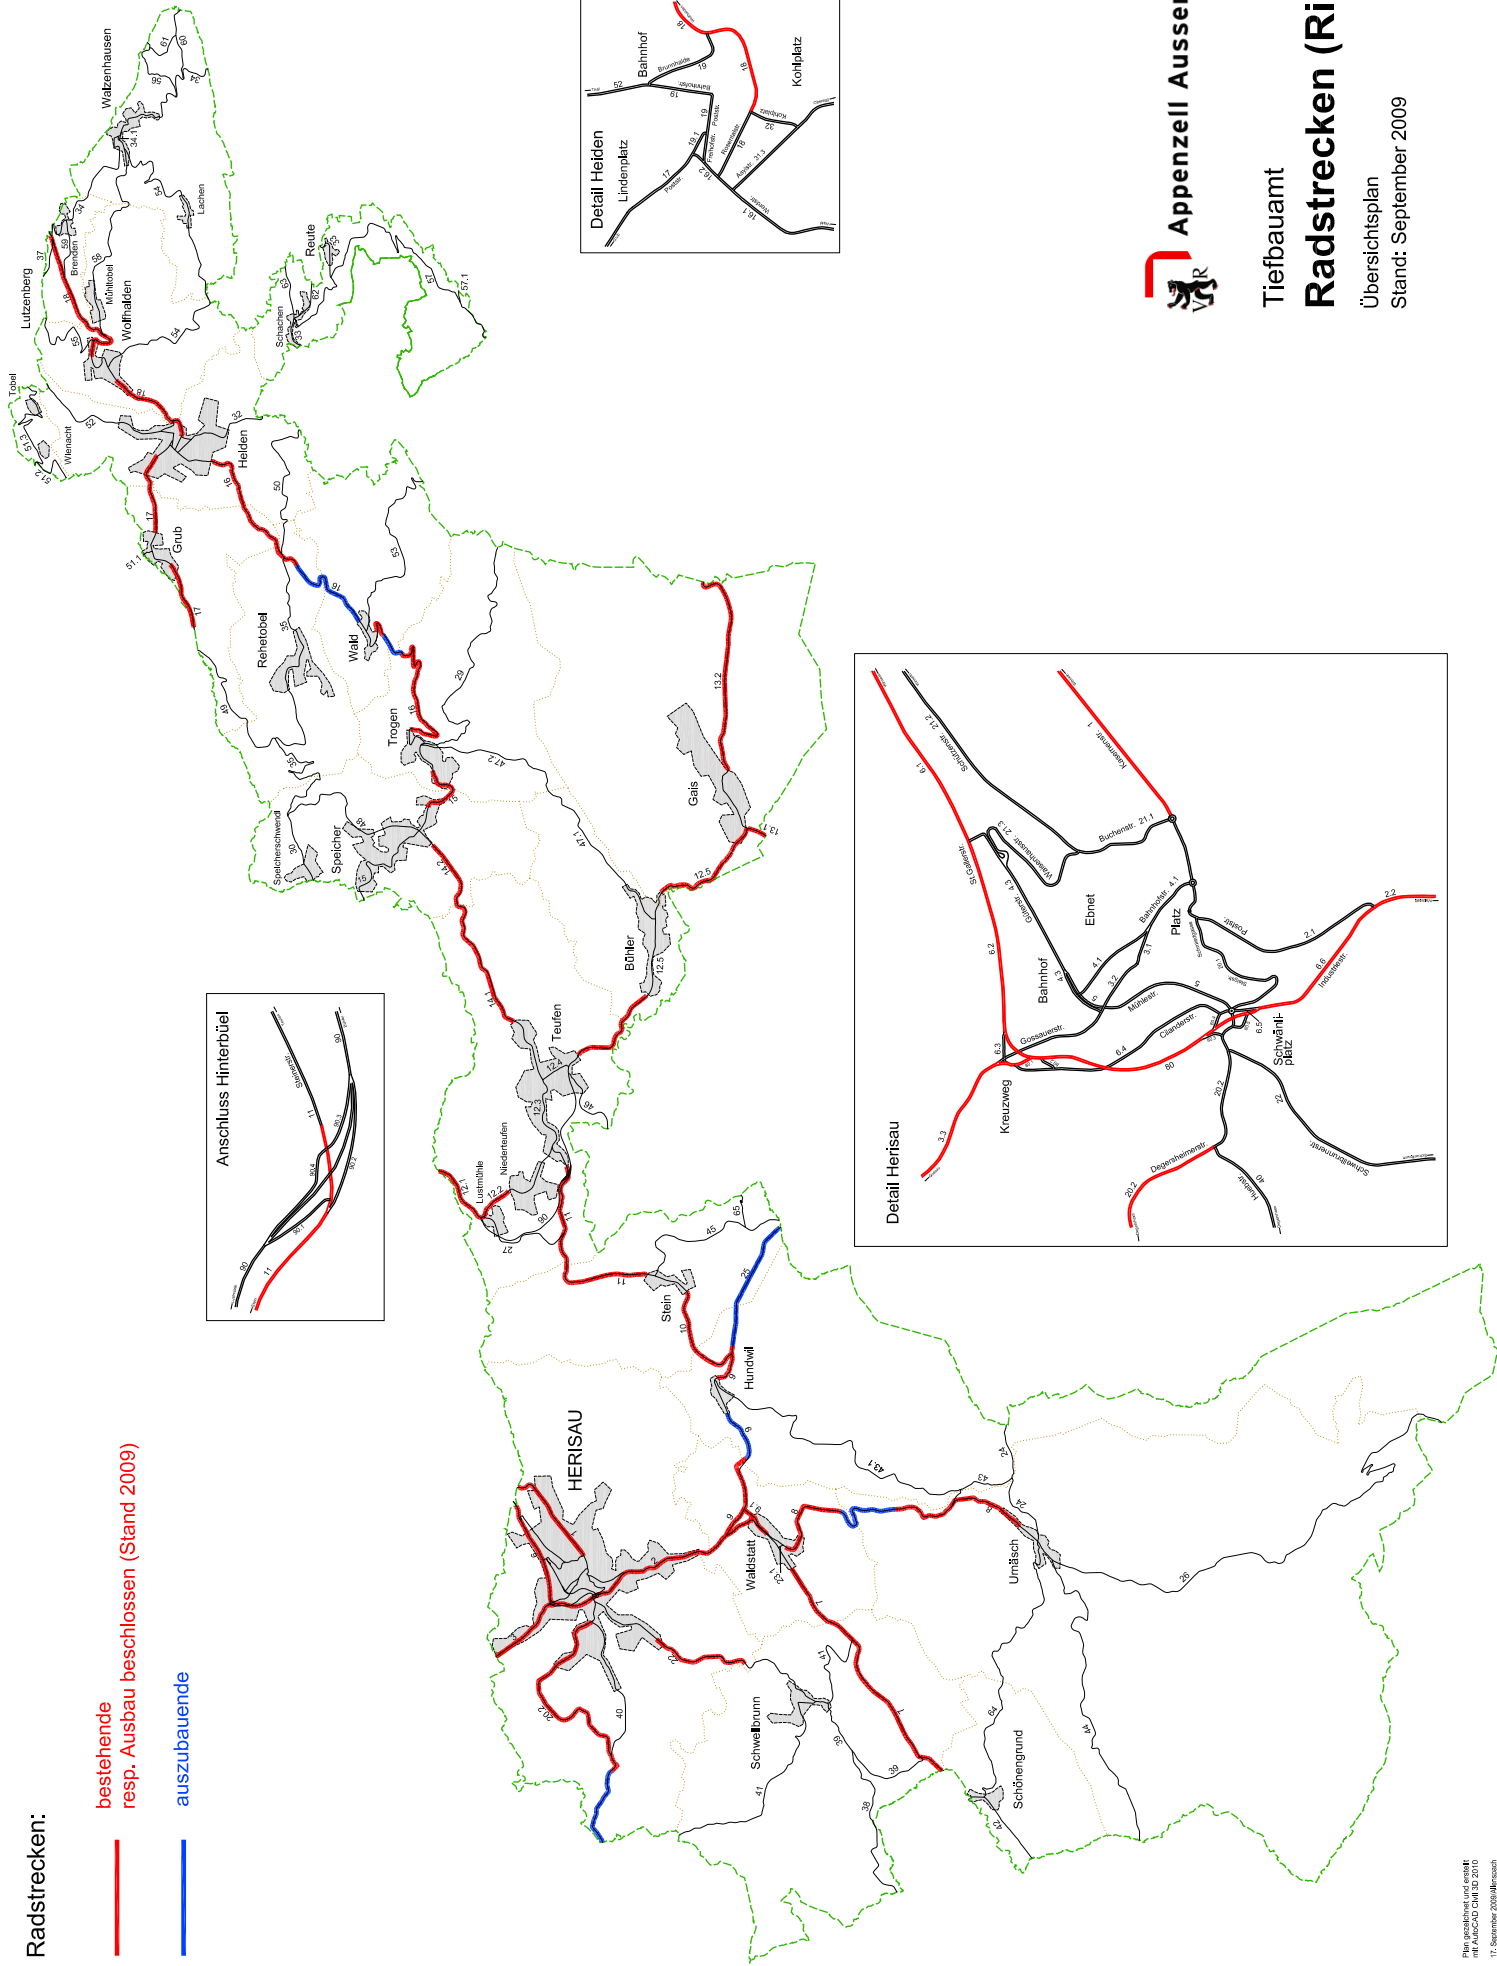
Appenzell Ausser

Tiefbauamt

Radstrecken (Ri

Übersichtsplan
Stand: September 2009

Detail Heiden
Lindenplatz
Bahnhof
Kohlplatz

Radstrecken:
bestehende
resp. Ausbau beschlossen (Stand 2009)
auszubauende

Anschluss Hinterbüel

Detail Herisau
Kreuzweg
Bahnhof
Ebnet
Platz
Schwänliplatz

Walzenhausen
Lutzenberg
Wolfhalden
Heiden
Grub
Rehetobel
Wald
Reute
Trogen
Speicher
Gais
Bühler
Teufen
Stein
Hundwil
HERISAU
Waldstatt
Urnäsch
Schwellbrunn
Schönengrund

Plan gezeichnet und erstellt
mit AutoCAD Civil 3D 2010
17. September 2009/Allenspach